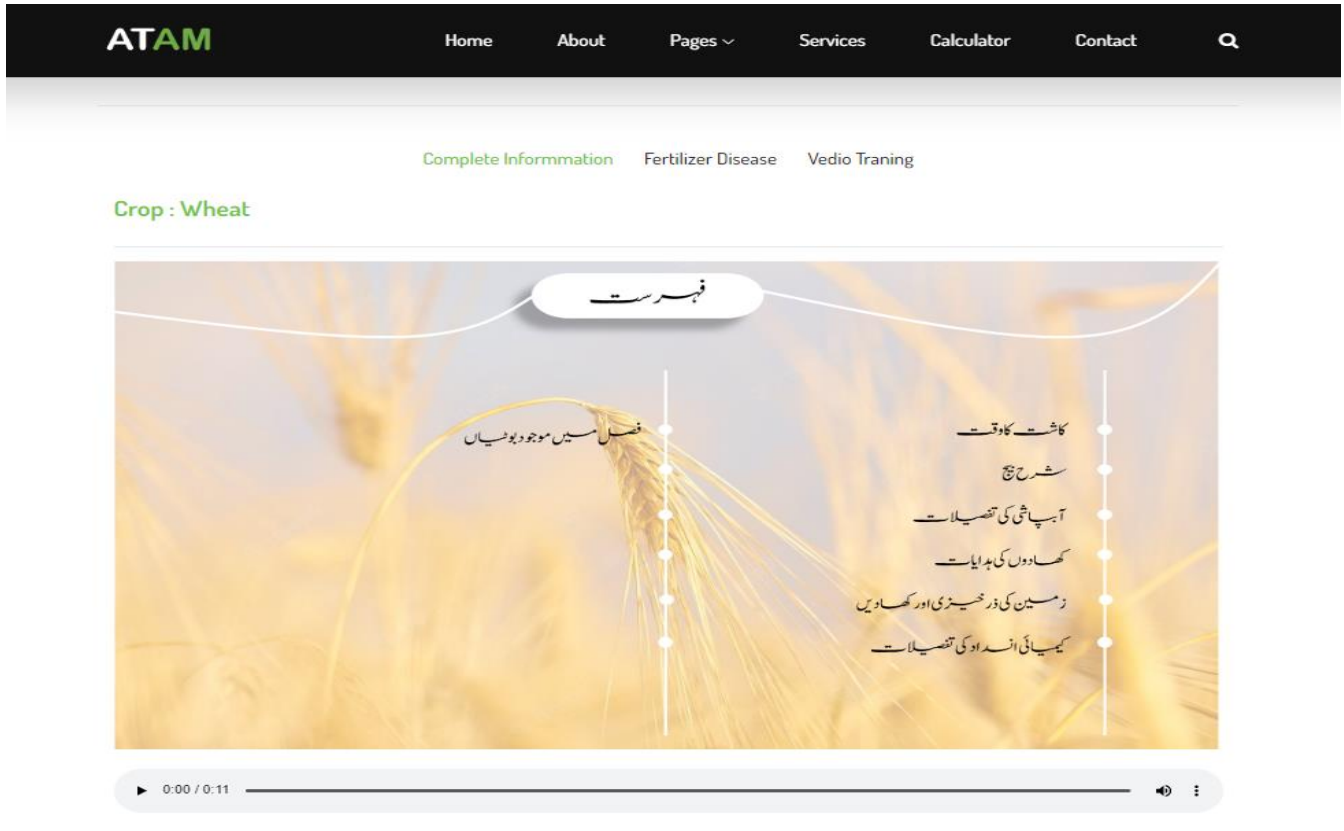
ATAM

Home About Pages Services Calculator Contact

Complete Informmation Fertilizer Disease Vedio Traning

Crop : Wheat

فہرست

کاشت کا وقت
شرح بیج
آبپاشی کی تفصیلات
کھادوں کی ہدایات
زمین کی زرخیزی اور کھادیں
کیمیائی انسداد کی تفصیلات

فصل میں موجود بوٹیاں

0:00 / 0:11